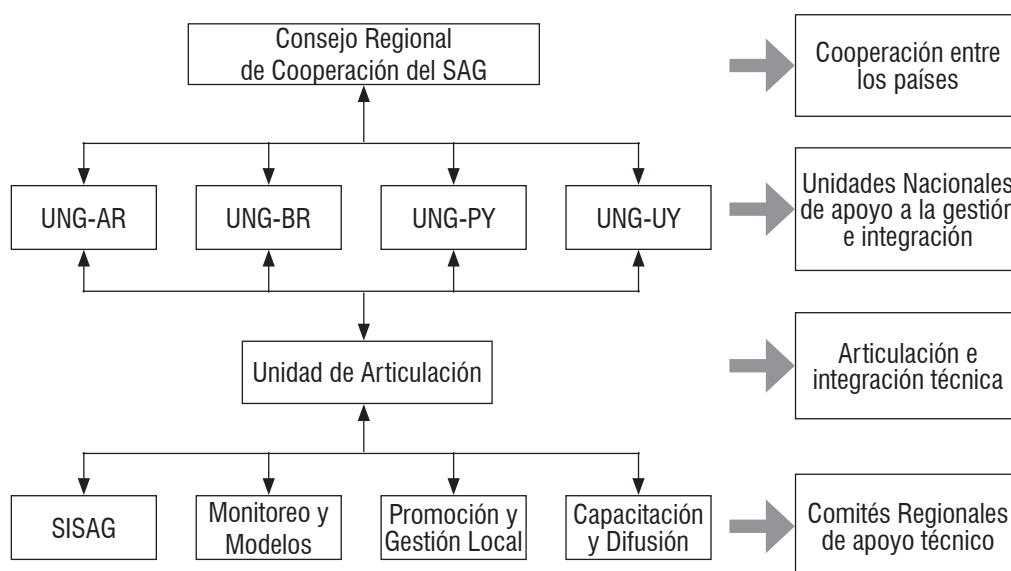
Consejo Regional de Cooperación del SAG

Cooperación entre los países

UNG-AR

UNG-BR

UNG-PY

UNG-UY

Unidades Nacionales de apoyo a la gestión e integración

Unidad de Articulación

Articulación e integración técnica

SISAG

Monitoreo y Modelos

Promoción y Gestión Local

Capacitación y Difusión

Comités Regionales de apoyo técnico